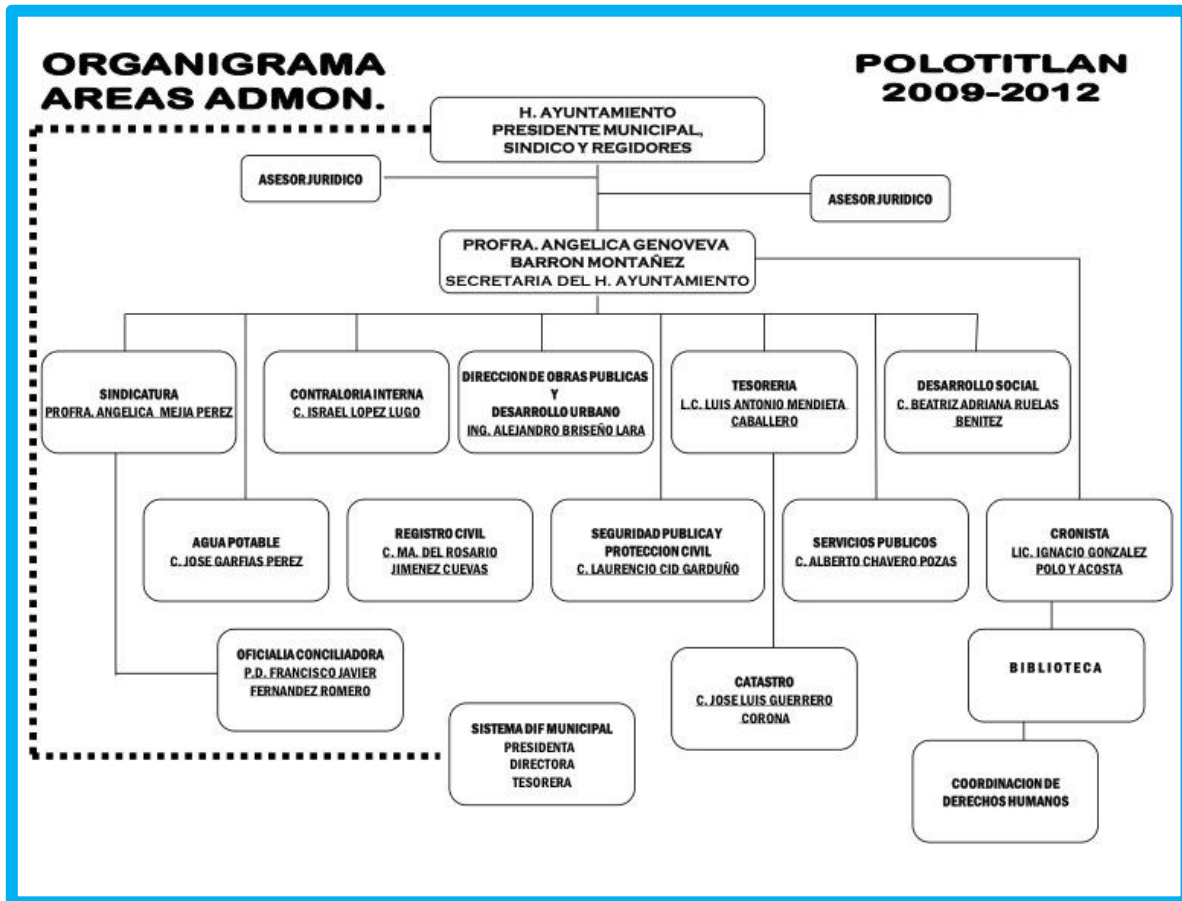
ORGANIGRAMA
AREAS ADMON.

POLOTITLAN
2009-2012

H. AYUNTAMIENTO
PRESIDENTE MUNICIPAL,
SINDICO Y REGIDORES

ASESOR JURIDICO

ASESOR JURIDICO

PROFRA. ANGELICA GENOVEVA
BARRON MONTAÑEZ
SECRETARIA DEL H. AYUNTAMIENTO

SINDICATURA
PROFRA. ANGELICA MEJIA PEREZ

CONTRALORIA INTERNA
C. ISRAEL LOPEZ LUGO

DIRECCION DE OBRAS PUBLICAS
Y
DESARROLLO URBANO
ING. ALEJANDRO BRISEÑO LARA

TESORERIA
L.C. LUIS ANTONIO MENDIETA
CABALLERO

DESARROLLO SOCIAL
C. BEATRIZ ADRIANA RUELAS
BENITEZ

AGUA POTABLE
C. JOSE GARFIAS PEREZ

REGISTRO CIVIL
C. MA. DEL ROSARIO
JIMENEZ CUEVAS

SEGURIDAD PUBLICA Y
PROTECCION CIVIL
C. LAURENCIO CID GARDUÑO

SERVICIOS PUBLICOS
C. ALBERTO CHAVERO POZAS

CRONISTA
LIC. IGNACIO GONZALEZ
POLO Y ACOSTA

OFICIALIA CONCILIADORA
P.D. FRANCISCO JAVIER
FERNANDEZ ROMERO

CATASTRO
C. JOSE LUIS GUERRERO
CORONA

BIBLIOTECA

SISTEMA DIF MUNICIPAL
PRESIDENTA
DIRECTORA
TESORERA

COORDINACION DE
DERECHOS HUMANOS